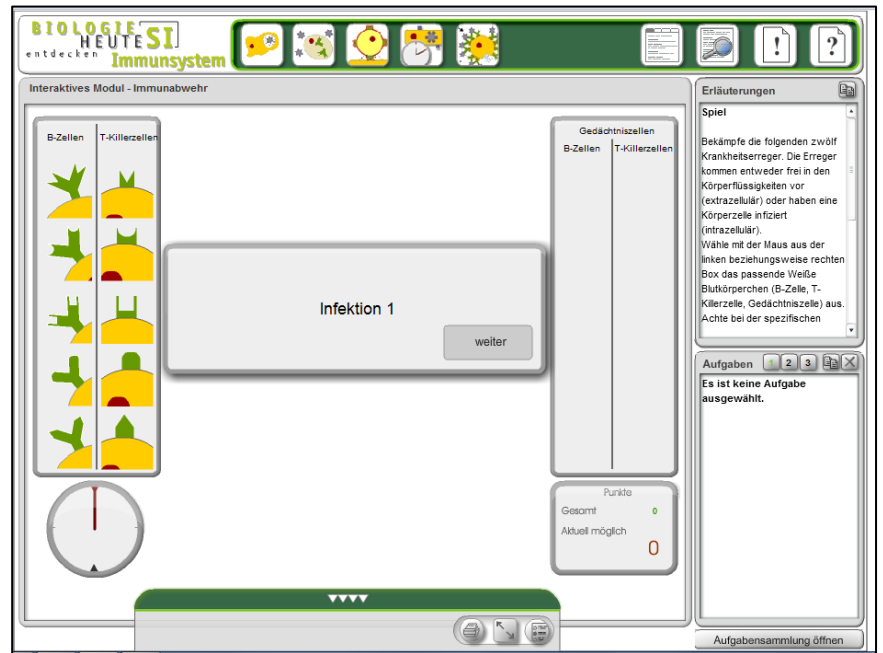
BIOLOGIE HEUTE SI entdecken Immunsystem

Interaktives Modul - Immunabwehr

B-Zellen | T-Killerzellen

Infektion 1

weiter

Gedächtniszellen
B-Zellen | T-Killerzellen

Punkte
Gesamt 0
Aktuell möglich 0

Erläuterungen

Spiel

Bekämpfe die folgenden zwölf Krankheitserreger. Die Erreger kommen entweder frei in den Körperflüssigkeiten vor (extrazellulär) oder haben eine Körperzelle infiziert (intrazellulär).
Wähle mit der Maus aus der linken beziehungsweise rechten Box das passende Weiße Blutkörperchen (B-Zelle, T-Killerzelle, Gedächtniszelle) aus. Achte bei der spezifischen

Aufgaben 1 2 3

Es ist keine Aufgabe ausgewählt.

Aufgabensammlung öffnen